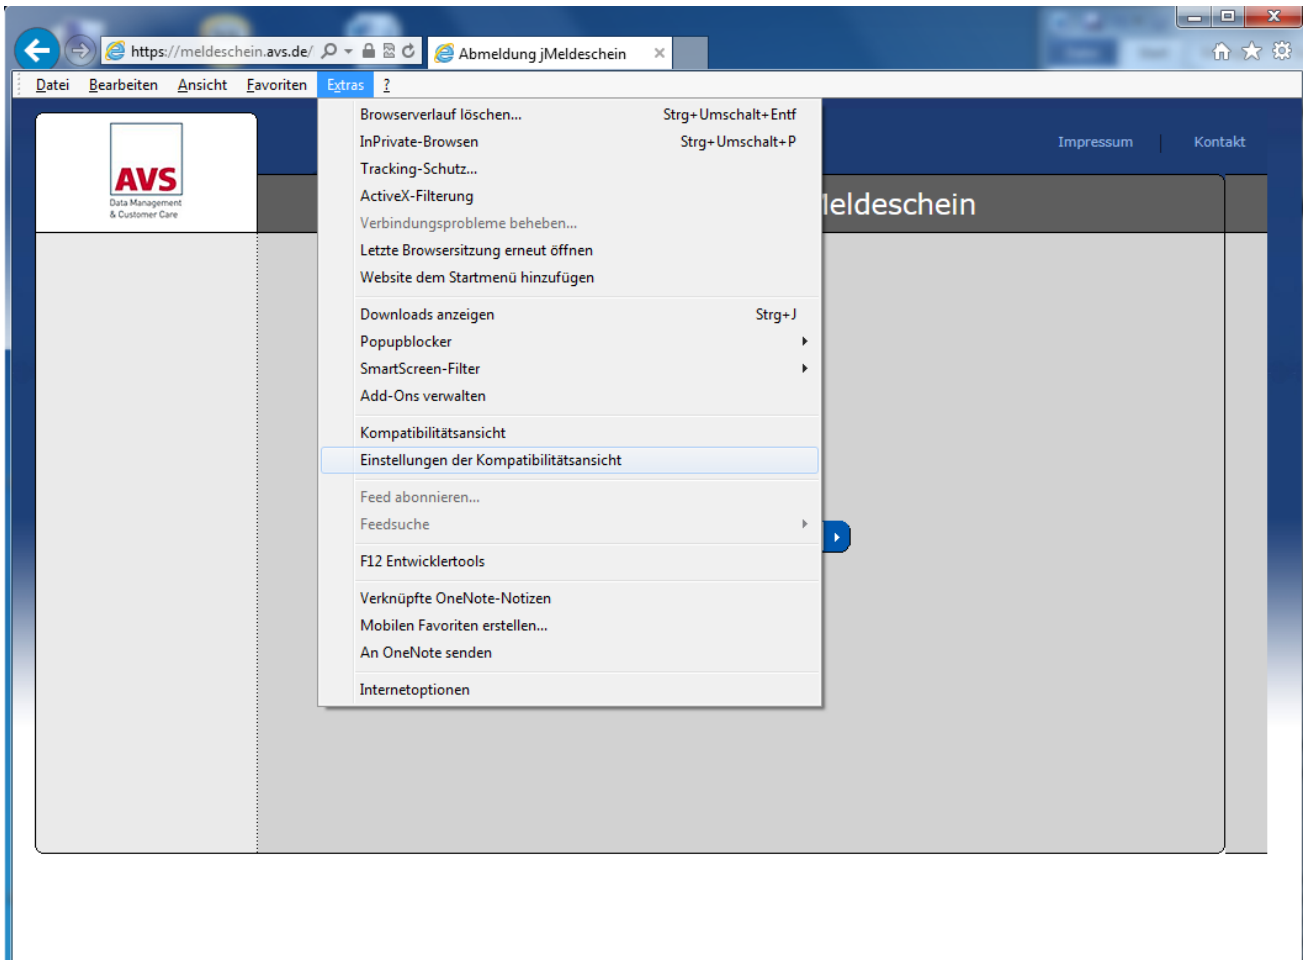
https://meldeschein.avs.de/

Abmeldung jMeldeschein

Datei Bearbeiten Ansicht Favoriten Extras ?

AVS
Data Management & Customer Care

Impressum | Kontakt

leldeschein

Browserverlauf löschen... Strg+Umschalt+Entf
InPrivate-Browsen Strg+Umschalt+P
Tracking-Schutz...
ActiveX-Filterung
Verbindungsprobleme beheben...
Letzte Browsersitzung erneut öffnen
Website dem Startmenü hinzufügen

Downloads anzeigen Strg+J
Popupblocker
SmartScreen-Filter
Add-Ons verwalten

Kompatibilitätsansicht
Einstellungen der Kompatibilitätsansicht

Feed abonnieren...
Feedsuche

F12 Entwicklertools

Verknüpfte OneNote-Notizen
Mobilen Favoriten erstellen...
An OneNote senden

Internetoptionen